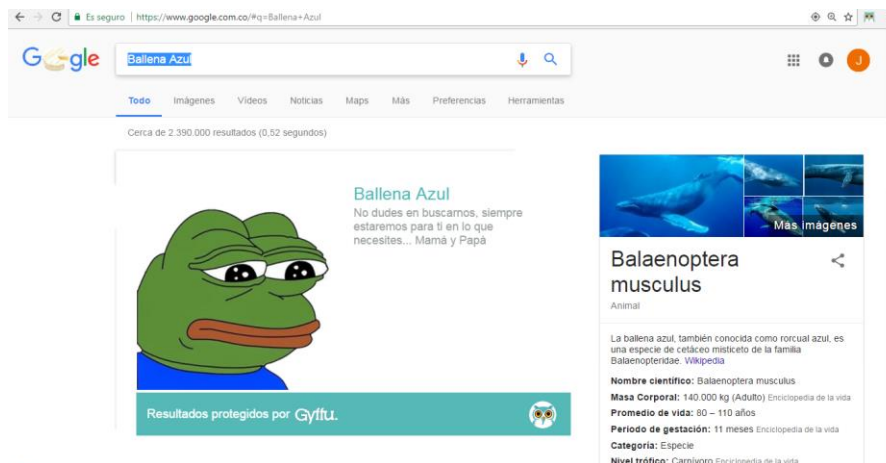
Es seguro | https://www.google.com.co/#q=Ballena+Azul

Google

Ballena Azul

Todo Imágenes Videos Noticias Maps Más Preferencias Herramientas

Cerca de 2.390.000 resultados (0,52 segundos)

Ballena Azul

No dudes en buscarnos, siempre estaremos para ti en lo que necesites... Mamá y Papá

Resultados protegidos por Gyffu.

Más imágenes

Balaenoptera musculus

Animal

La ballena azul, también conocida como rorcual azul, es una especie de cetáceo misticeto de la familia Balaenopteridae. Wikipedia

Nombre científico: Balaenoptera musculus

Masa Corporal: 140.000 kg (Adulto) Enciclopedia de la vida

Promedio de vida: 80 – 110 años

Periodo de gestación: 11 meses Enciclopedia de la vida

Categoría: Especie

Nivel trófico: Carnívoro Enciclopedia de la vida